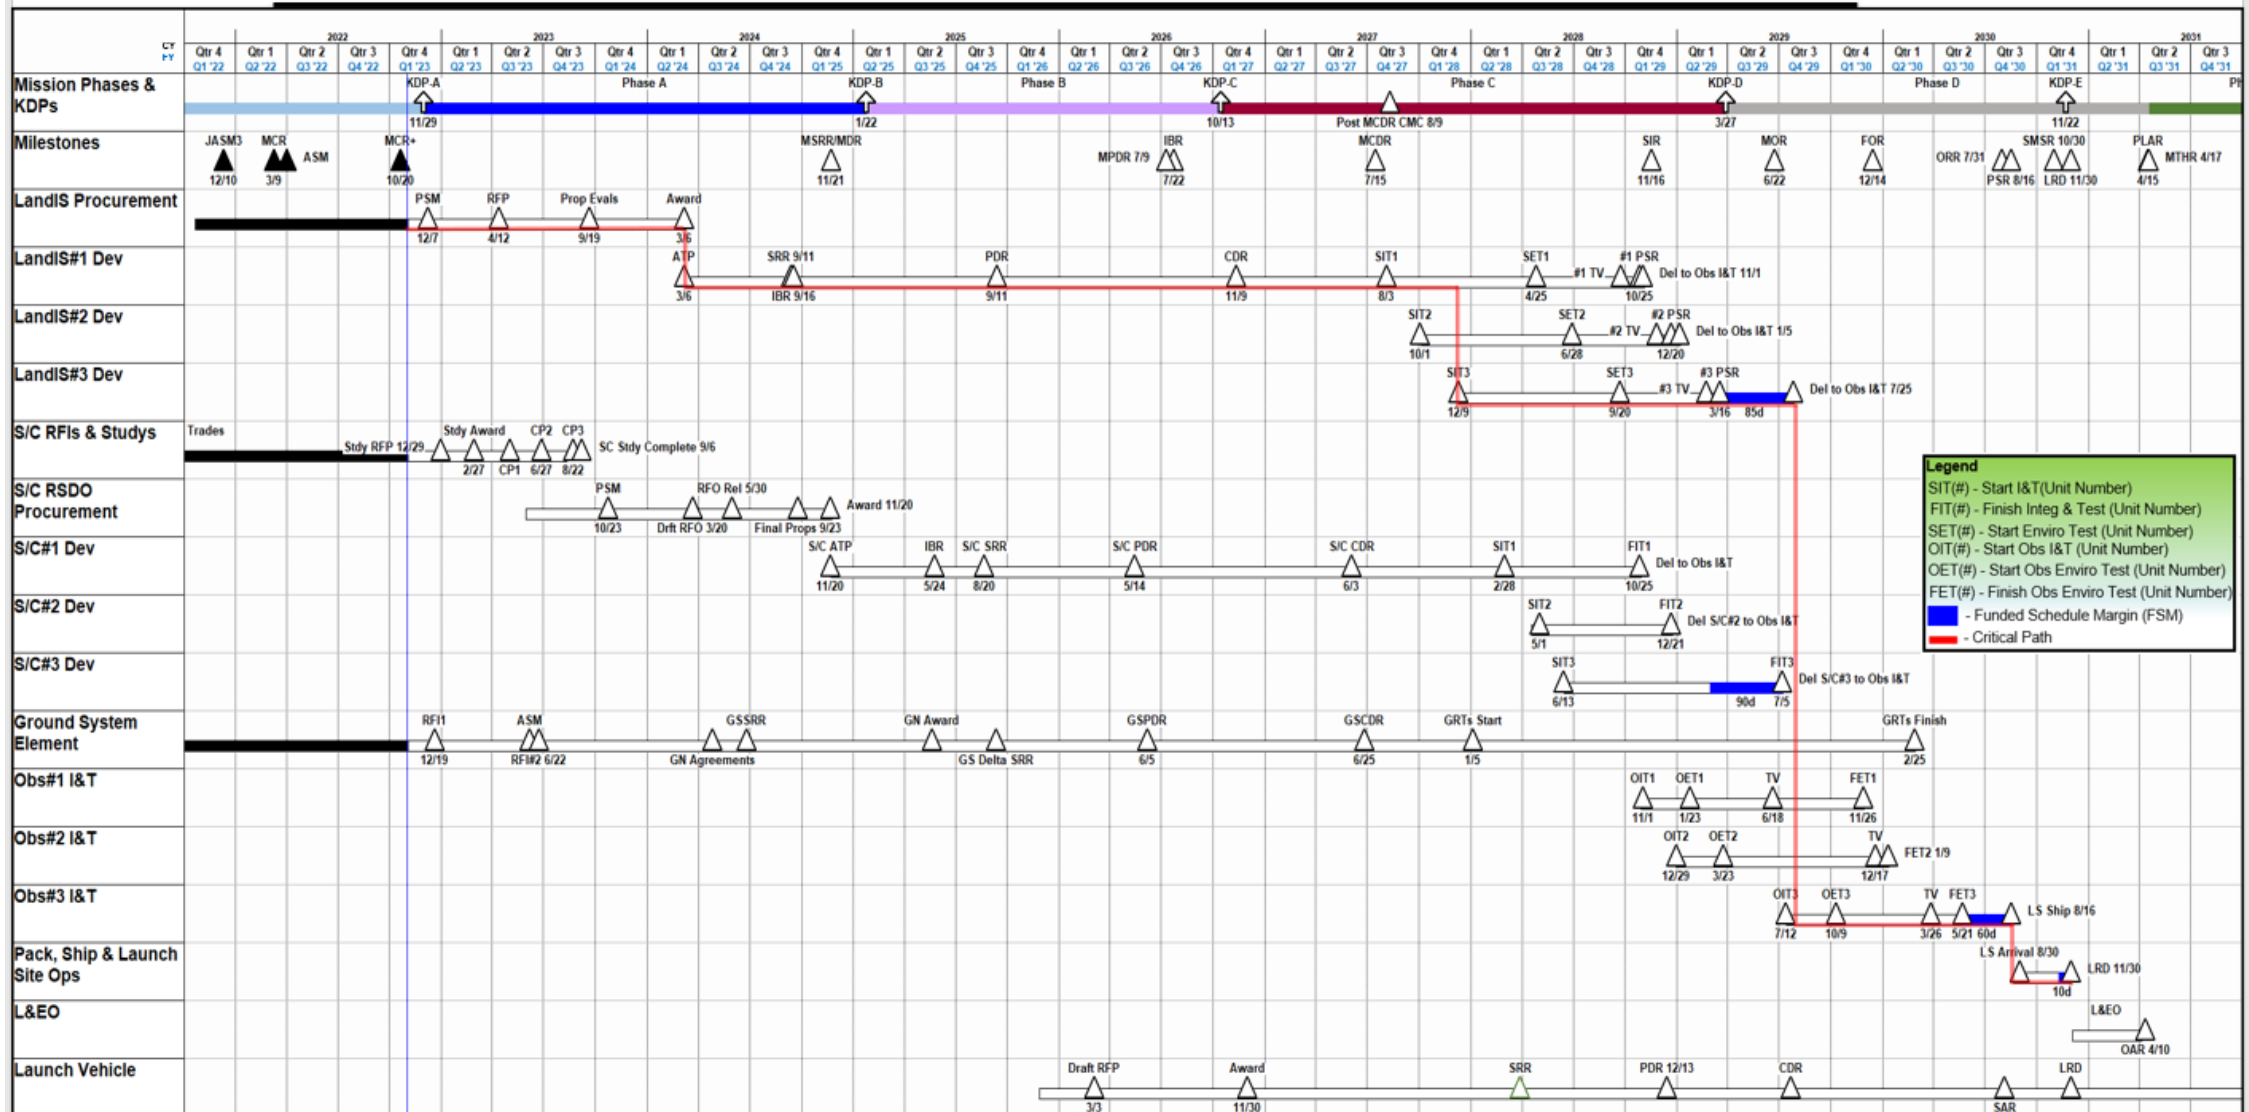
CY FY

| | 2022 | | | | 2023 | | | | 2024 | | | | 2025 | | | | 2026 | | | | 2027 | | | | 2028 | | | | 2029 | | | | 2030 | | | | 2031 | | |
|---|---|---|---|---|---|---|---|---|---|---|---|---|---|---|---|---|---|---|---|---|---|---|---|---|---|---|---|---|---|---|---|---|---|---|---|---|---|---|---|
| Qtr 4 | Qtr 1 | Qtr 2 | Qtr 3 | Qtr 4 | Qtr 1 | Qtr 2 | Qtr 3 | Qtr 4 | Qtr 1 | Qtr 2 | Qtr 3 | Qtr 4 | Qtr 1 | Qtr 2 | Qtr 3 | Qtr 4 | Qtr 1 | Qtr 2 | Qtr 3 | Qtr 4 | Qtr 1 | Qtr 2 | Qtr 3 | Qtr 4 | Qtr 1 | Qtr 2 | Qtr 3 | Qtr 4 | Qtr 1 | Qtr 2 | Qtr 3 | Qtr 4 | Qtr 1 | Qtr 2 | Qtr 3 | Qtr 4 | Qtr 1 | Qtr 2 | Qtr 3 |
| Q1 '22 | Q2 '22 | Q3 '22 | Q4 '22 | Q1 '23 | Q2 '23 | Q3 '23 | Q4 '23 | Q1 '24 | Q2 '24 | Q3 '24 | Q4 '24 | Q1 '25 | Q2 '25 | Q3 '25 | Q4 '25 | Q1 '26 | Q2 '26 | Q3 '26 | Q4 '26 | Q1 '27 | Q2 '27 | Q3 '27 | Q4 '27 | Q1 '28 | Q2 '28 | Q3 '28 | Q4 '28 | Q1 '29 | Q2 '29 | Q3 '29 | Q4 '29 | Q1 '30 | Q2 '30 | Q3 '30 | Q4 '30 | Q1 '31 | Q2 '31 | Q3 '31 | Q4 '31 |

Mission Phases & KDPs
KDP-A 11/29 Phase A KDP-B 1/22 Phase B KDP-C 10/13 Phase C Post MCDR CMC 8/9 KDP-D 3/27 Phase D KDP-E 11/22 Ph

Milestones
JASM3 12/10 MCR 3/9 ASM MCR+ 10/20 MSRR/MDR 11/21 MPDR 7/9 IBR 7/22 MCDR 7/15 SIR 11/16 MOR 6/22 FOR 12/14 ORR 7/31 PSR 8/16 SMSR 10/30 LRD 11/30 PLAR 4/15 MTHR 4/17

LandIS Procurement
PSM 12/7 RFP 4/12 Prop Evals 9/19 Award 3/6

LandIS#1 Dev
ATP 3/6 SRR 9/11 IBR 9/16 PDR 9/11 CDR 11/9 SIT1 8/3 SET1 4/25 #1 TV #1 PSR 10/25 Del to Obs I&T 11/1

LandIS#2 Dev
SIT2 10/1 SET2 6/28 #2 TV #2 PSR 12/20 Del to Obs I&T 1/5

LandIS#3 Dev
SIT3 12/9 SET3 9/20 #3 TV #3 PSR 3/16 85d Del to Obs I&T 7/25

S/C RFIs & Studys
Trades Stdy RFP 12/29 Stdy Award 2/27 CP1 CP2 6/27 CP3 8/22 SC Stdy Complete 9/6

S/C RSDO Procurement
PSM 10/23 Drft RFO 3/20 RFO Rel 5/30 Final Props 9/23 Award 11/20

S/C#1 Dev
S/C ATP 11/20 IBR 5/24 S/C SRR 8/20 S/C PDR 5/14 S/C CDR 6/3 SIT1 2/28 FIT1 10/25 Del to Obs I&T

S/C#2 Dev
SIT2 5/1 FIT2 12/21 Del S/C#2 to Obs I&T

S/C#3 Dev
SIT3 6/13 90d FIT3 7/5 Del S/C#3 to Obs I&T

Ground System Element
RFI1 12/19 ASM RFI#2 6/22 GN Agreements GSSRR GN Award GS Delta SRR GSPDR 6/5 GSCDR 6/25 GRTs Start 1/5 GRTs Finish 2/25

Obs#1 I&T
OIT1 11/1 OET1 1/23 TV 6/18 FET1 11/26

Obs#2 I&T
OIT2 12/29 OET2 3/23 TV 12/17 FET2 1/9

Obs#3 I&T
OIT3 7/12 OET3 10/9 TV 3/26 FET3 5/21 60d LS Ship 8/16

Pack, Ship & Launch Site Ops
LS Arrival 8/30 10d LRD 11/30

L&EO
L&EO OAR 4/10

Launch Vehicle
Draft RFP 3/3 Award 11/30 SRR PDR 12/13 CDR SAR LRD

Legend
SIT(#) - Start I&T(Unit Number)
FIT(#) - Finish Integ & Test (Unit Number)
SET(#) - Start Enviro Test (Unit Number)
OIT(#) - Start Obs I&T (Unit Number)
OET(#) - Start Obs Enviro Test (Unit Number)
FET(#) - Finish Obs Enviro Test (Unit Number)
- Funded Schedule Margin (FSM)
- Critical Path